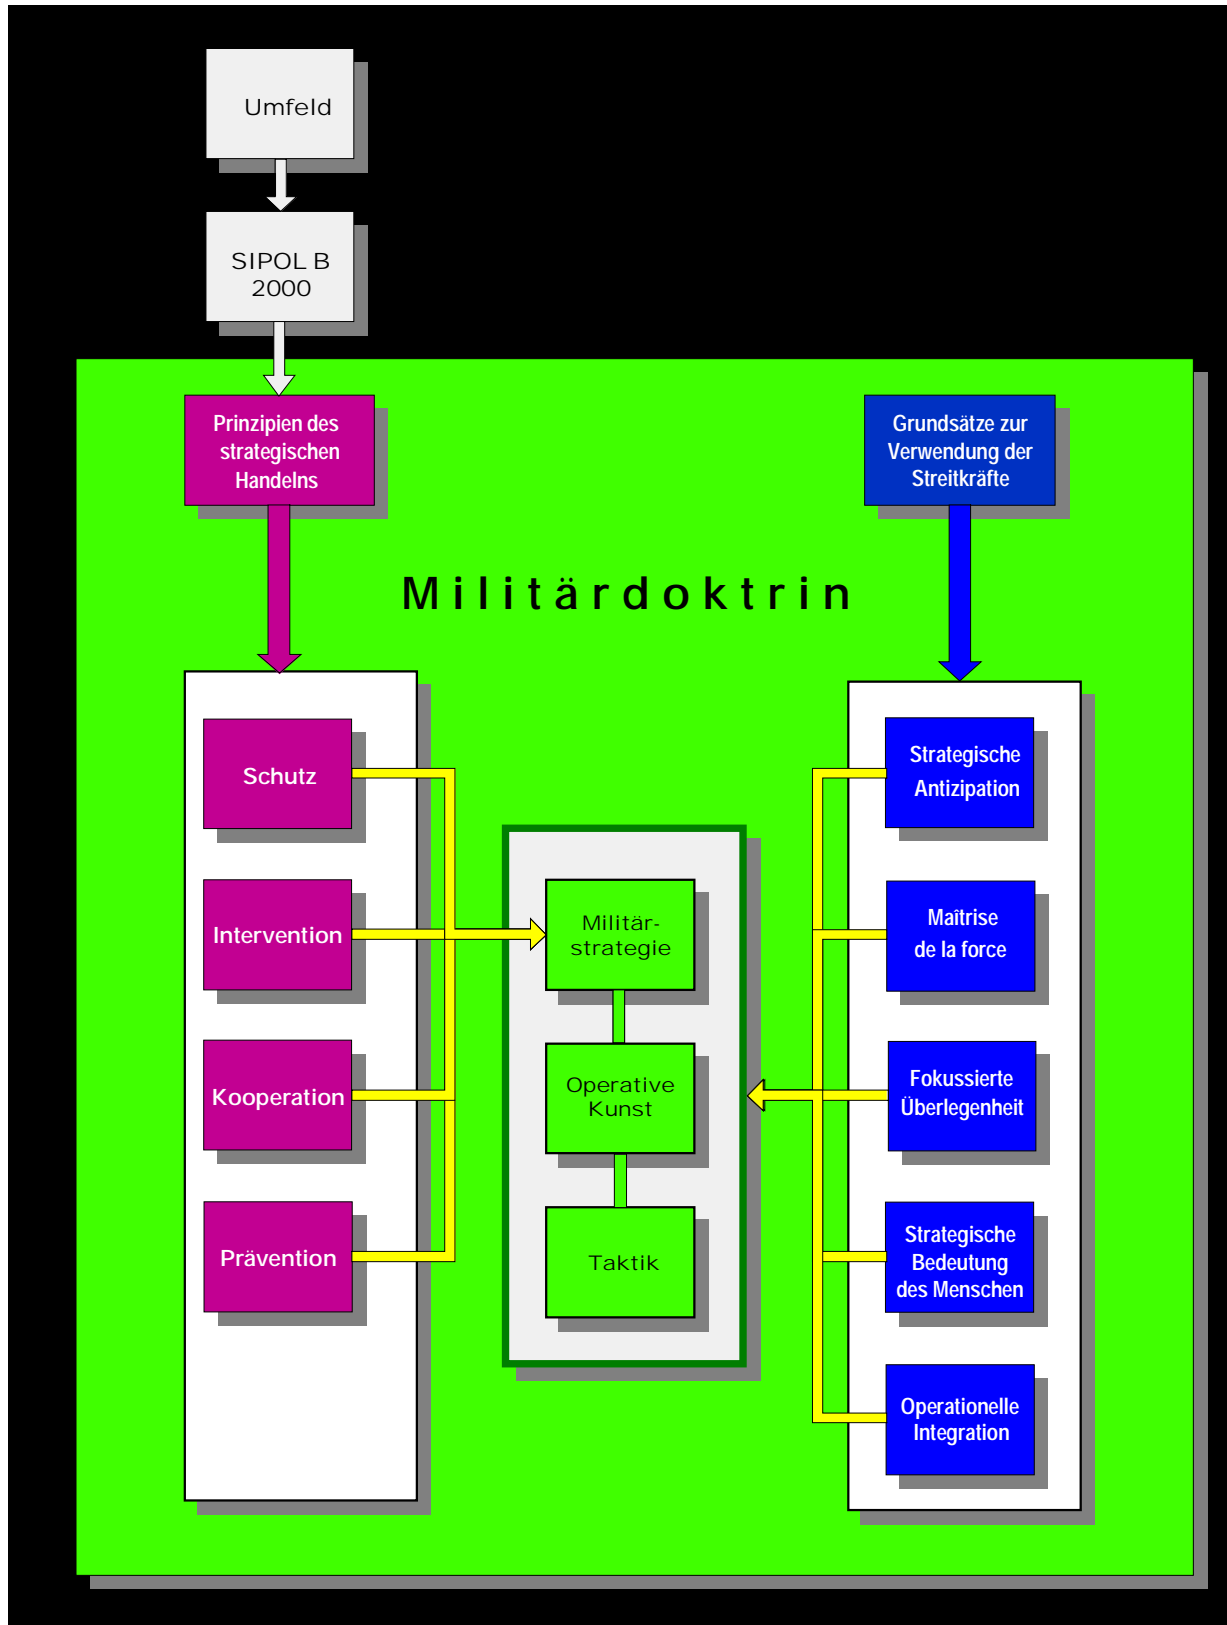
Umfeld

SIPOL B 2000

Prinzipien des strategischen Handelns

Grundsätze zur Verwendung der Streitkräfte

Militärdoktrin

Schutz

Intervention

Kooperation

Prävention

Militär-strategie

Operative Kunst

Taktik

Strategische Antizipation

Maîtrise de la force

Fokussierte Überlegenheit

Strategische Bedeutung des Menschen

Operationelle Integration